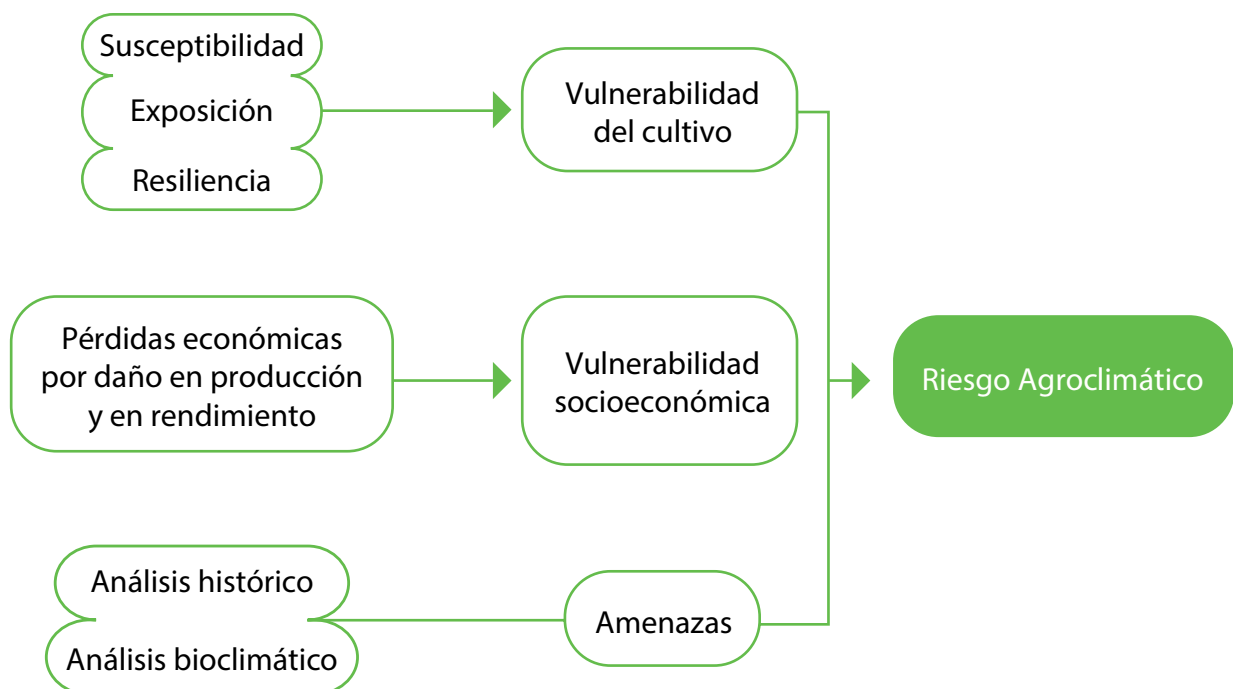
Susceptibilidad
Exposición
Resiliencia

Vulnerabilidad del cultivo

Pérdidas económicas por daño en producción y en rendimiento

Vulnerabilidad socioeconómica

Riesgo Agroclimático

Análisis histórico
Análisis bioclimático

Amenazas